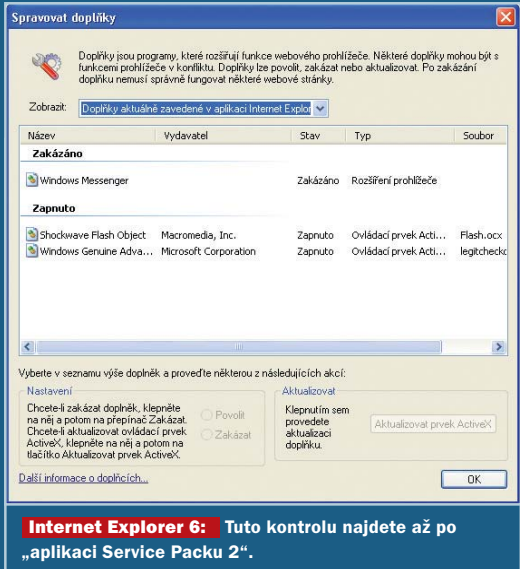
Spravovat doplňky

Doplňky jsou programy, které rozšiřují funkce webového prohlížeče. Některé doplňky mohou být s funkcemi prohlížeče v konfliktu. Doplňky lze povolit, zakázat nebo aktualizovat. Po zakázání doplňku nemusí správně fungovat některé webové stránky.

Zobrazit: Doplňky aktuálně zavedené v aplikaci Internet Explor

| Název | Vydavatel | Stav | Typ | Soubor |
|---|---|---|---|---|
| Zakázáno | | | | |
| Windows Messenger | | Zakázáno | Rozšíření prohlížeče | |
| Zapnuto | | | | |
| Shockwave Flash Object | Macromedia, Inc. | Zapnuto | Ovládací prvek Acti... | Flash.ocx |
| Windows Genuine Adva... | Microsoft Corporation | Zapnuto | Ovládací prvek Acti... | legitcheckc |

Vyberte v seznamu výše doplněk a proveďte některou z následujících akcí:

Nastavení
Chcete-li zakázat doplněk, klepněte na něj a potom na přepínač Zakázat. Chcete-li aktualizovat ovládací prvek ActiveX, klepněte na něj a potom na tlačítko Aktualizovat prvek ActiveX.
Povolit
Zakázat

Aktualizovat
Klepnutím sem provedete aktualizaci doplňku.
Aktualizovat prvek ActiveX

Další informace o doplňcích...
OK

Internet Explorer 6: Tuto kontrolu najdete až po „aplikaci Service Packu 2“.